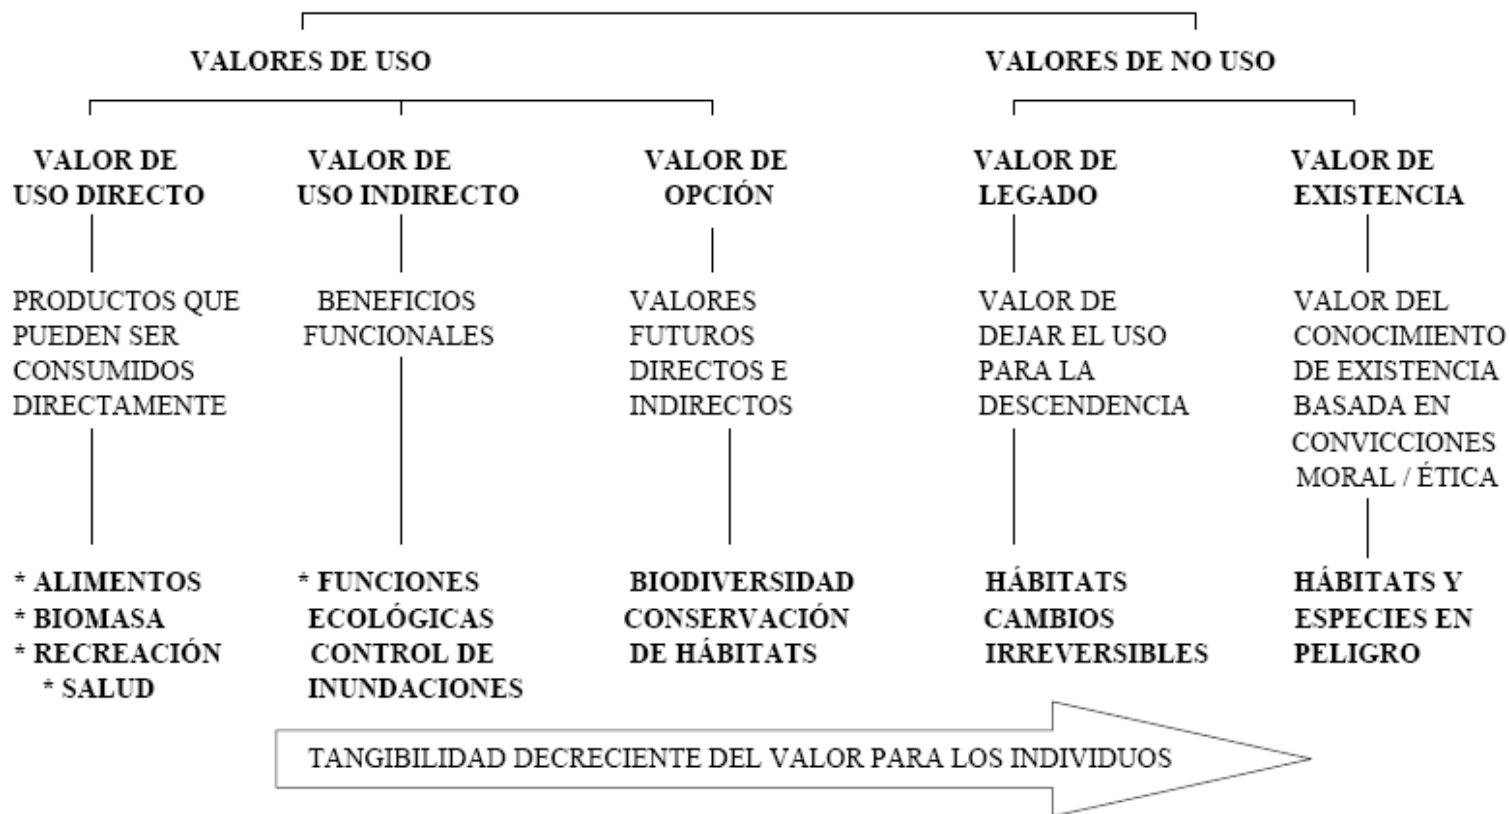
VALORES DE USO

VALORES DE NO USO

VALOR DE USO DIRECTO

PRODUCTOS QUE PUEDEN SER CONSUMIDOS DIRECTAMENTE

* ALIMENTOS
* BIOMASA
* RECREACIÓN
* SALUD

VALOR DE USO INDIRECTO

BENEFICIOS FUNCIONALES

* FUNCIONES ECOLÓGICAS CONTROL DE INUNDACIONES

VALOR DE OPCIÓN

VALORES FUTUROS DIRECTOS E INDIRECTOS

BIODIVERSIDAD CONSERVACIÓN DE HÁBITATS

VALOR DE LEGADO

VALOR DE DEJAR EL USO PARA LA DESCENDENCIA

HÁBITATS CAMBIOS IRREVERSIBLES

VALOR DE EXISTENCIA

VALOR DEL CONOCIMIENTO DE EXISTENCIA BASADA EN CONVICCIONES MORAL / ÉTICA

HÁBITATS Y ESPECIES EN PELIGRO

TANGIBILIDAD DECRECIENTE DEL VALOR PARA LOS INDIVIDUOS